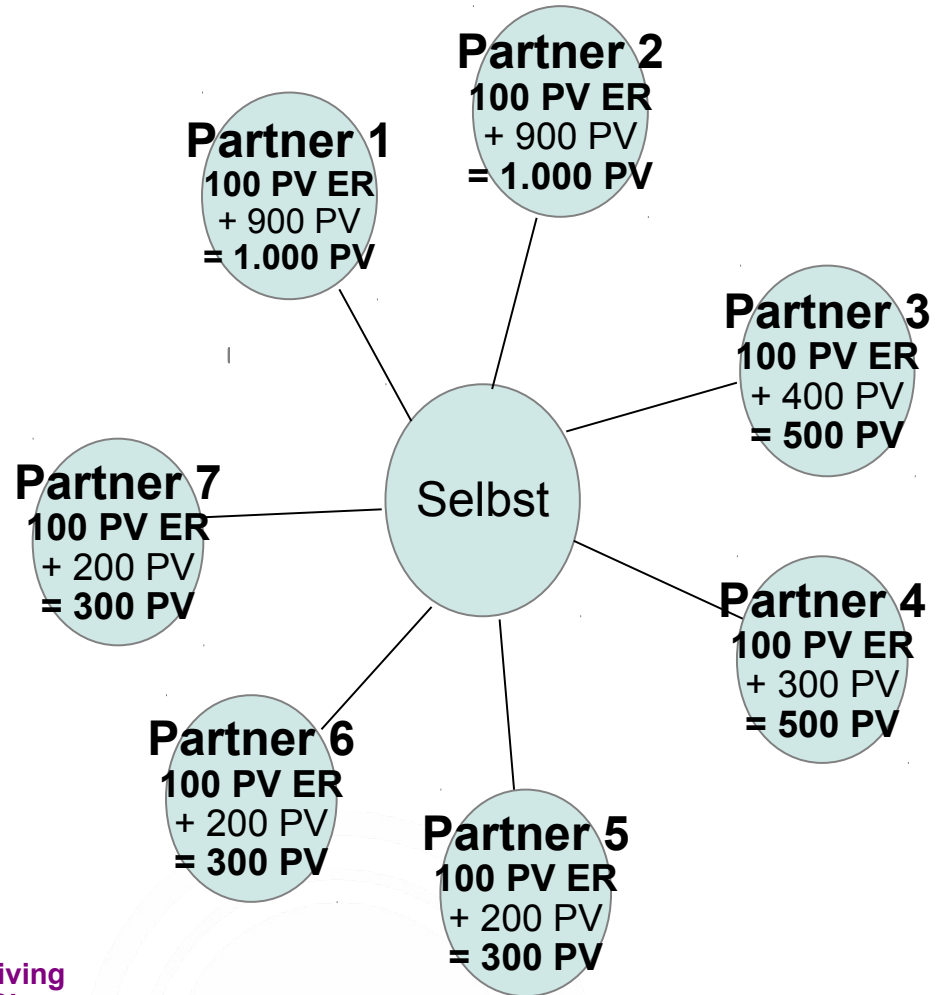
Partner 2
100 PV ER
+ 900 PV
= 1.000 PV

Partner 1
100 PV ER
+ 900 PV
= 1.000 PV

Partner 3
100 PV ER
+ 400 PV
= 500 PV

Partner 7
100 PV ER
+ 200 PV
= 300 PV

Selbst

Partner 4
100 PV ER
+ 300 PV
= 500 PV

Partner 6
100 PV ER
+ 200 PV
= 300 PV

Partner 5
100 PV ER
+ 200 PV
= 300 PV

iving